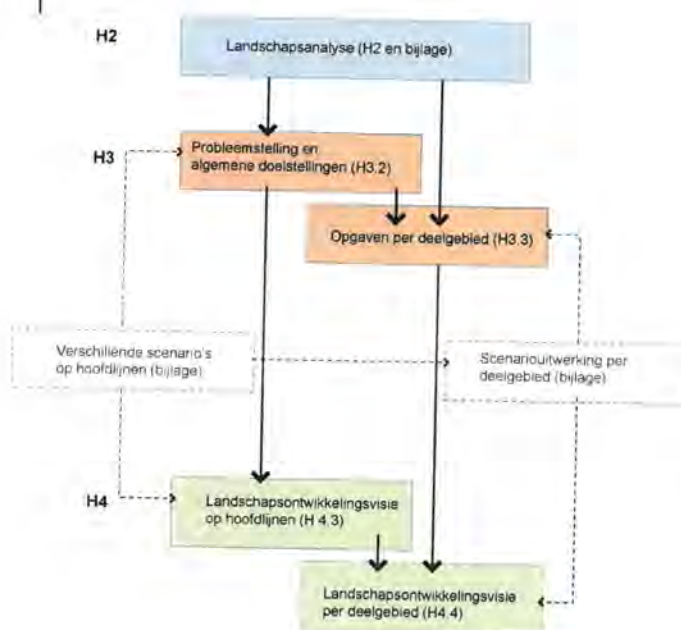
H2

Landschapsanalyse (H2 en bijlage)

H3

Probleemstelling en algemene doelstellingen (H3.2)

Opgaven per deelgebied (H3.3)

Verschillende scenario's op hoofdlijnen (bijlage)

Scenariouitwerking per deelgebied (bijlage)

H4

Landschapsontwikkelingsvisie op hoofdlijnen (H 4.3)

Landschapsontwikkelingsvisie per deelgebied (H4.4)